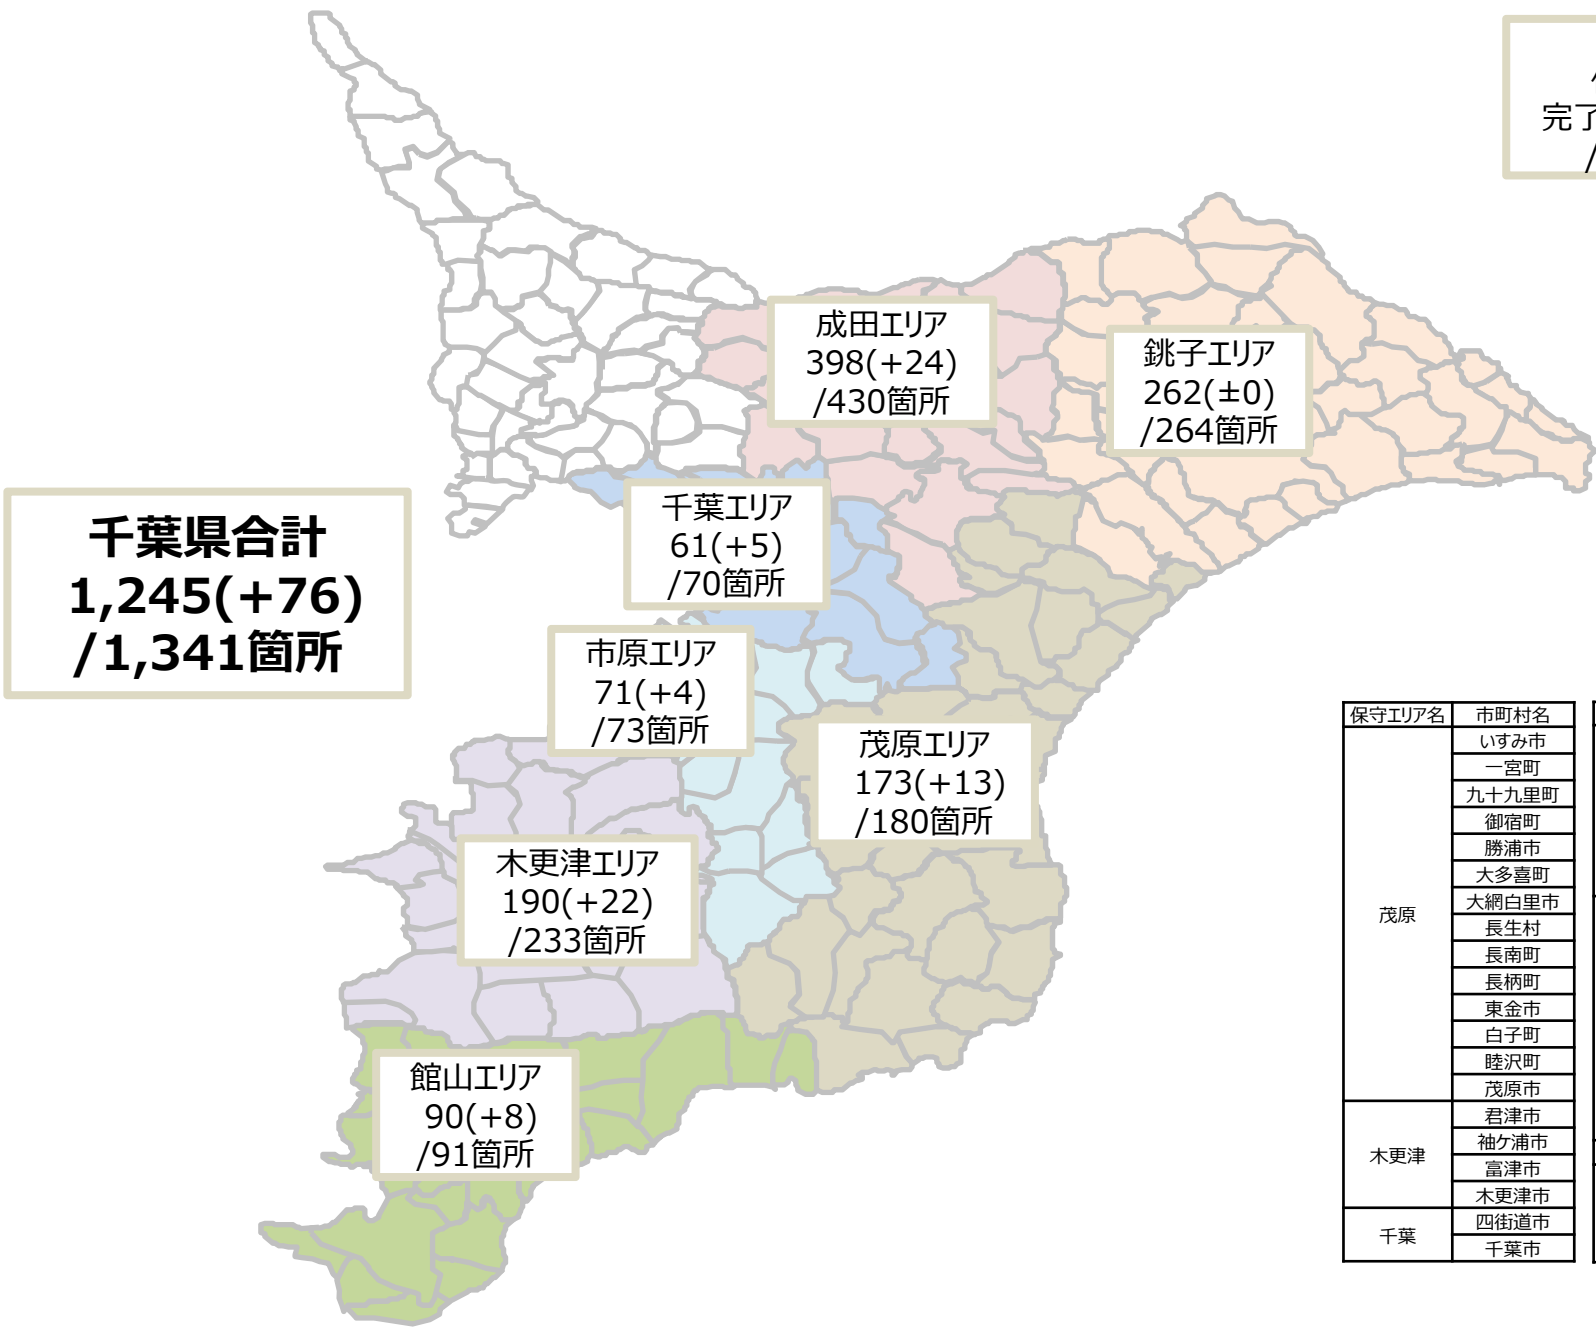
完了
/

成田エリア
398(+24)
/430箇所

銚子エリア
262(±0)
/264箇所

千葉県合計
1,245(+76)
/1,341箇所

千葉エリア
61(+5)
/70箇所

市原エリア
71(+4)
/73箇所

茂原エリア
173(+13)
/180箇所

木更津エリア
190(+22)
/233箇所

館山エリア
90(+8)
/91箇所

| 保守エリア名 | 市町村名 |
|---|---|
| 茂原 | いすみ市 |
| | 一宮町 |
| | 九十九里町 |
| | 御宿町 |
| | 勝浦市 |
| | 大多喜町 |
| | 大網白里市 |
| | 長生村 |
| | 長南町 |
| | 長柄町 |
| | 東金市 |
| | 白子町 |
| | 睦沢町 |
| | 茂原市 |
| 木更津 | 君津市 |
| | 袖ケ浦市 |
| | 富津市 |
| | 木更津市 |
| 千葉 | 四街道市 |
| | 千葉市 |